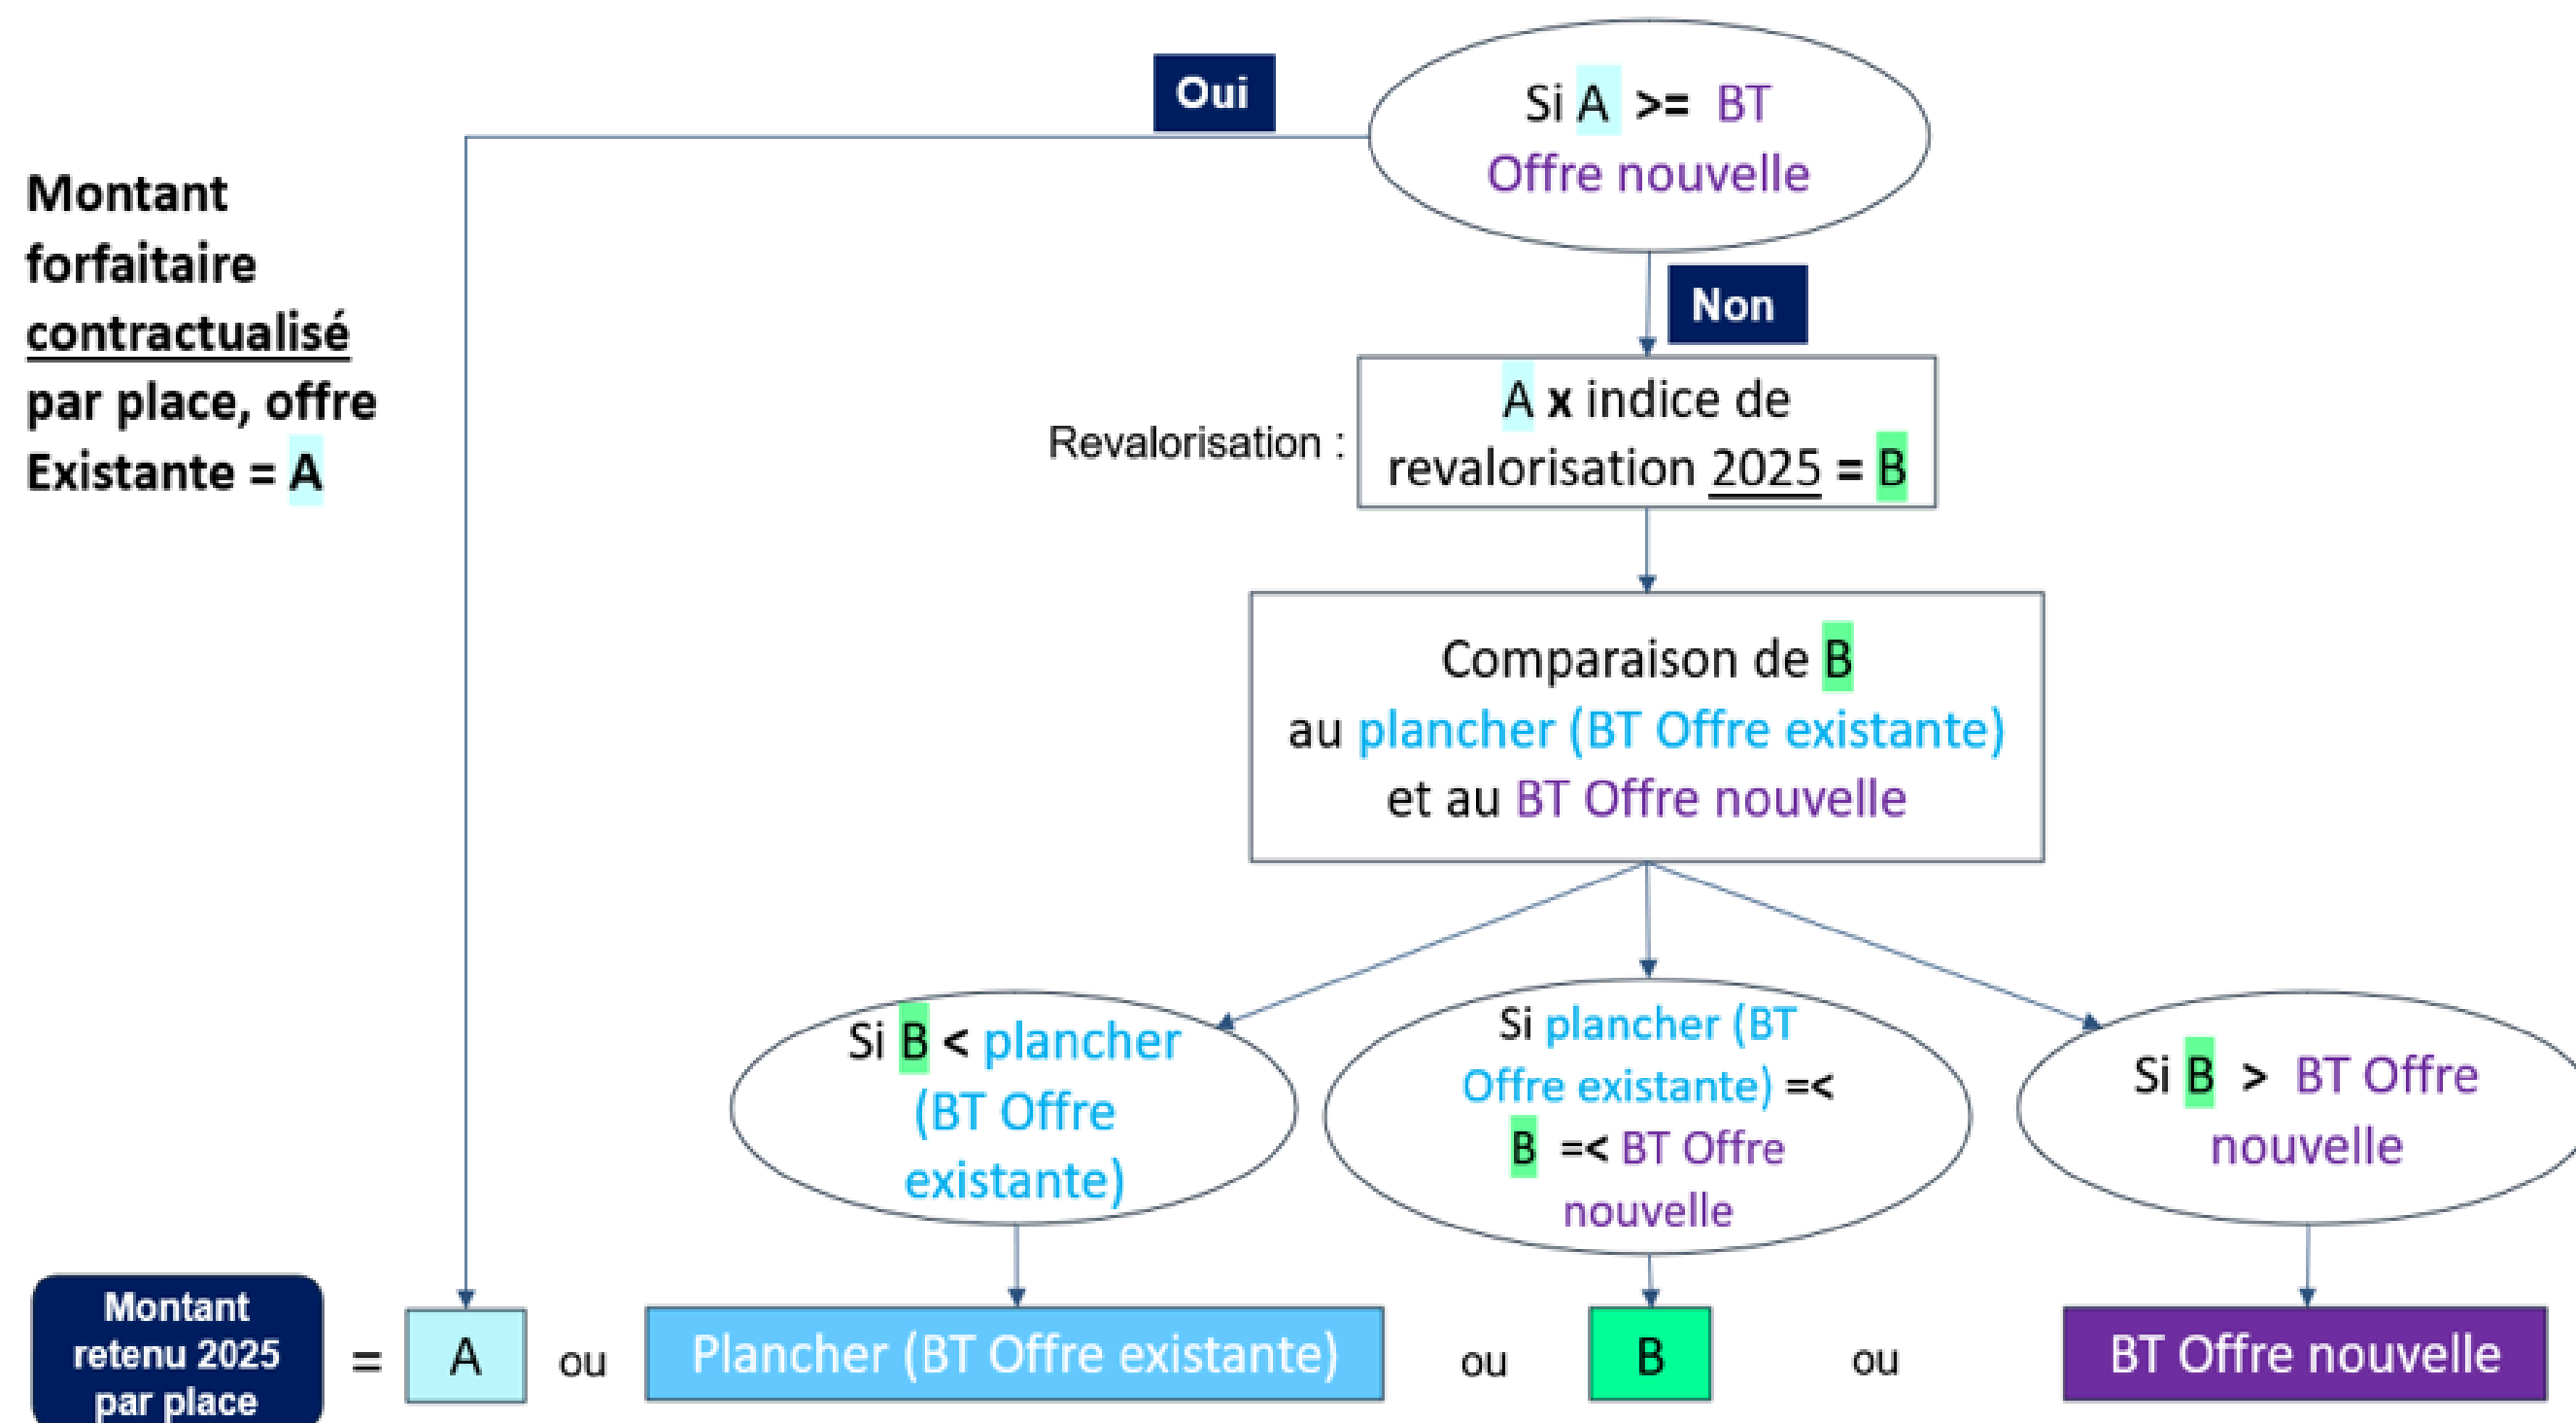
Montant forfaitaire contractualisé par place, offre Existante = A

Oui

Si A >= BT Offre nouvelle

Non

Revalorisation :

A x indice de revalorisation 2025 = B

Comparaison de B au plancher (BT Offre existante) et au BT Offre nouvelle

Si B < plancher (BT Offre existante)

Si plancher (BT Offre existante) =< B =< BT Offre nouvelle

Si B > BT Offre nouvelle

Montant retenu 2025 par place = A ou Plancher (BT Offre existante) ou B ou BT Offre nouvelle